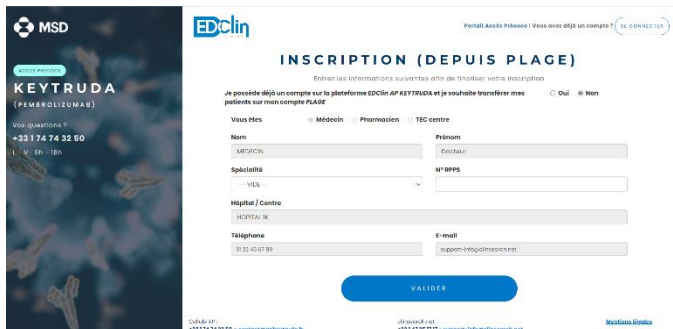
MSD

ACCÈS PRÉCOCE

KEYTRUDA

(PEMBROLIZUMAB)

Vos questions ?

+33 1 74 74 32 50

L - V : 9h - 18h

EDclin

Portail Accès Précoce | Vous avez déjà un compte ? SE CONNECTER

INSCRIPTION (DEPUIS PLAGE)

Entrez les informations suivantes afin de finaliser votre inscription

Je possède déjà un compte sur la plateforme EDClin AP KEYTRUDA et je souhaite transférer mes patients sur mon compte PLAGE

Oui Non

Vous êtes Médecin Pharmacien TEC centre

Nom
MEDECIN

Prénom
Docteur

Spécialité
--- VIDE ---

N° RPPS

Hôpital / Centre
HOPITAL 1K

Téléphone
0123 45 67 89

E-mail
support-info@clinsearch.net

VALIDER

Cellule AP :
+33 1 74 74 32 50 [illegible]

clinsearch.net
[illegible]

Mentions légales